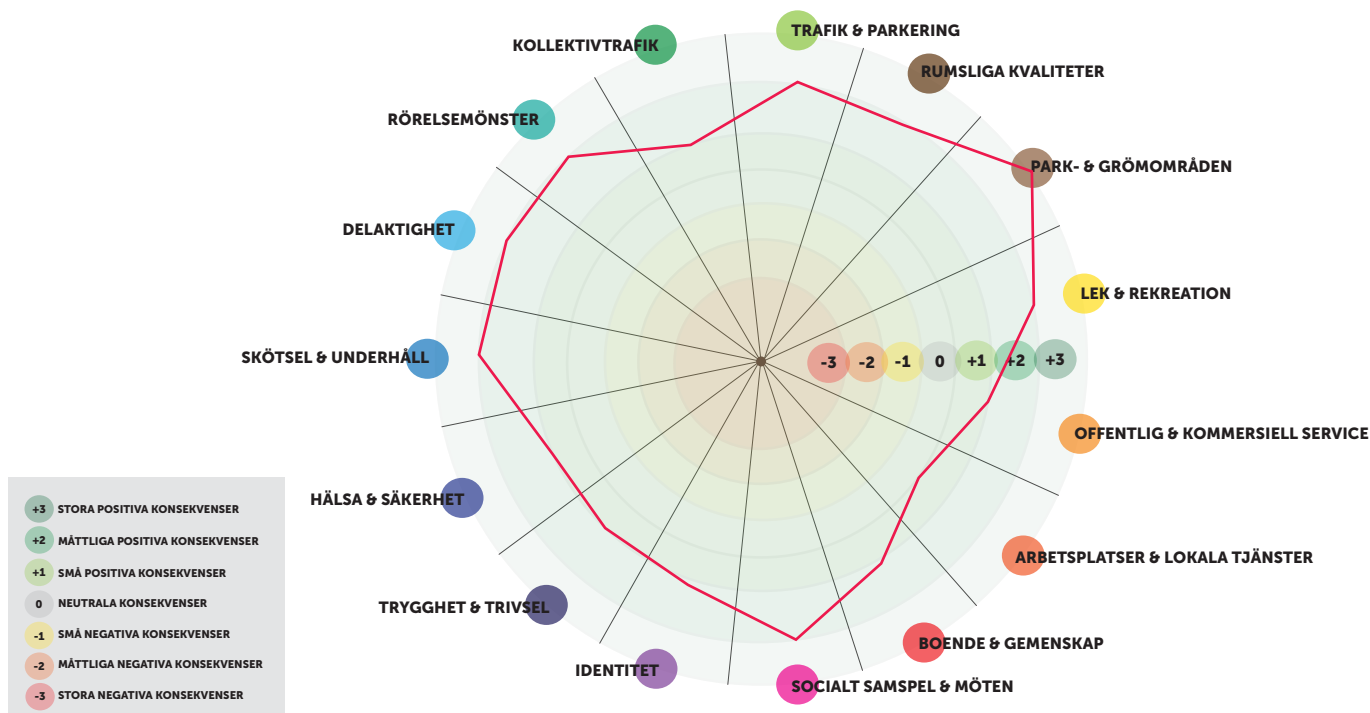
TRAFIK & PARKERING
KOLLEKTIVTRAFIK
RUMSLIGA KVALITETER
RÖRELSEMÖNSTER
PARK- & GRÖMOMRÅDEN
DELAKTIGHET
LEK & REKREATION
SKÖTSEL & UNDERHÅLL
-3 -2 -1 0 +1 +2 +3
OFFENTLIG & KOMMERSIELL SERVICE
HÄLSA & SÄKERHET
ARBETSPLATSER & LOKALA TJÄNSTER
TRYGGHET & TRIVSEL
BOENDE & GEMENSKAP
IDENTITET
SOCIALT SAMSPEL & MÖTEN

+3 STORA POSITIVA KONSEKVENSER
+2 MÅTTLIGA POSITIVA KONSEKVENSER
+1 SMÅ POSITIVA KONSEKVENSER
0 NEUTRALA KONSEKVENSER
-1 SMÅ NEGATIVA KONSEKVENSER
-2 MÅTTLIGA NEGATIVA KONSEKVENSER
-3 STORA NEGATIVA KONSEKVENSER